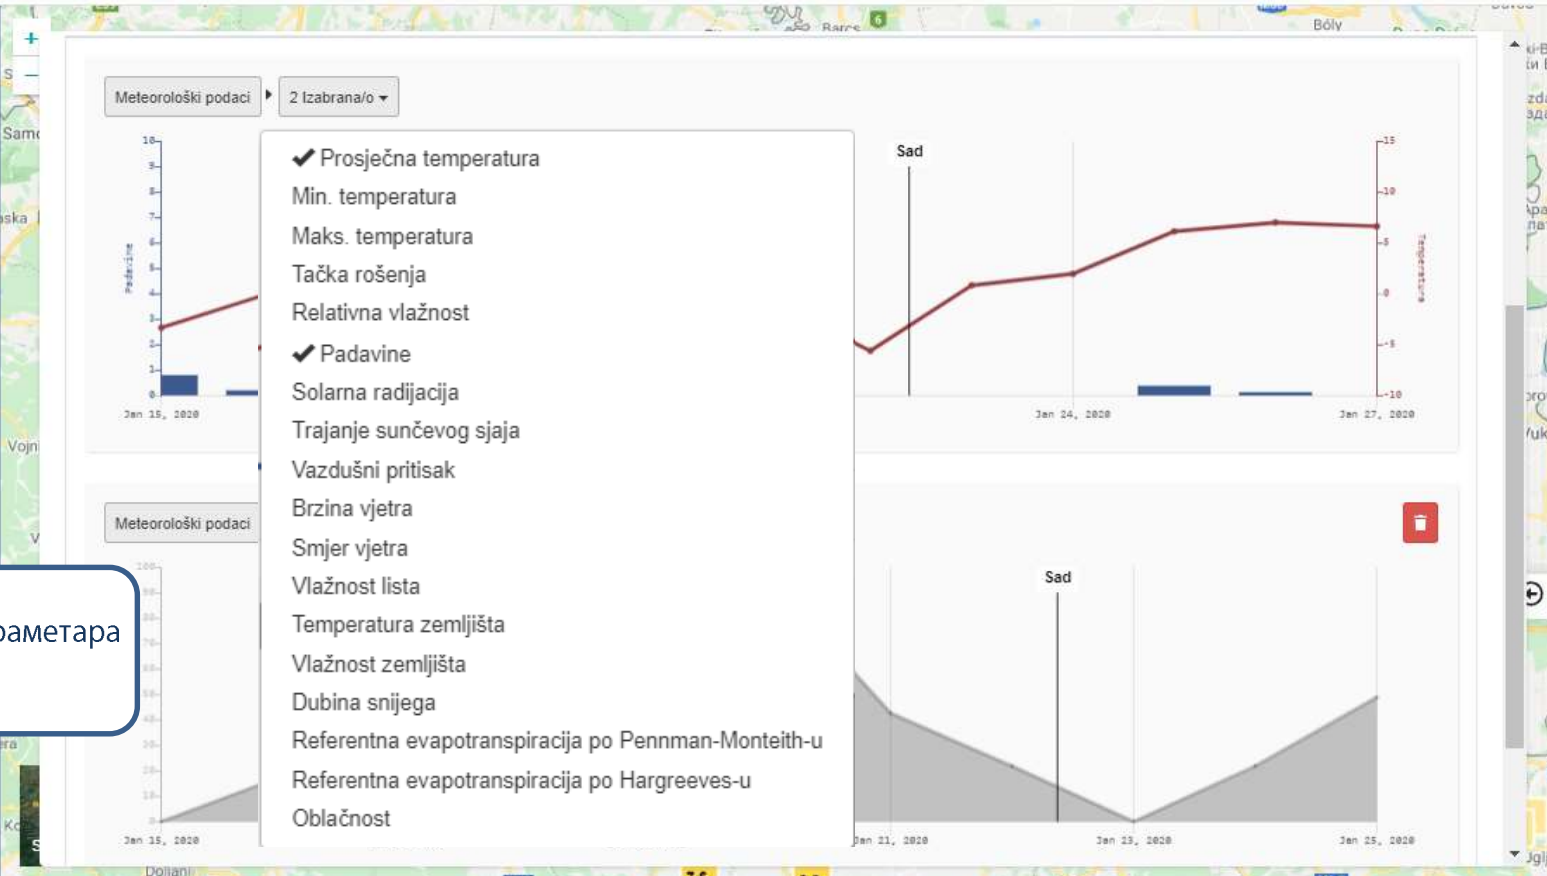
Meteorološki podaci
2 Izabrana/o

✔ Prosječna temperatura
Min. temperatura
Maks. temperatura
Tačka rošenja
Relativna vlažnost
✔ Padavine
Solarna radijacija
Trajanje sunčevog sjaja
Vazdušni pritisak
Brzina vjetra
Smjer vjetra
Vlažnost lista
Temperatura zemljišta
Vlažnost zemljišta
Dubina snijega
Referentna evapotranspiracija po Pennman-Monteith-u
Referentna evapotranspiracija po Hargreeves-u
Oblačnost

Sad
Padavine
Temperatura
Jan 15, 2020
Jan 24, 2020
Jan 27, 2020

Meteorološki podaci
Sad
Jan 15, 2020
Jan 21, 2020
Jan 23, 2020
Jan 25, 2020

раметара

Bóly
Barcs
Doljani